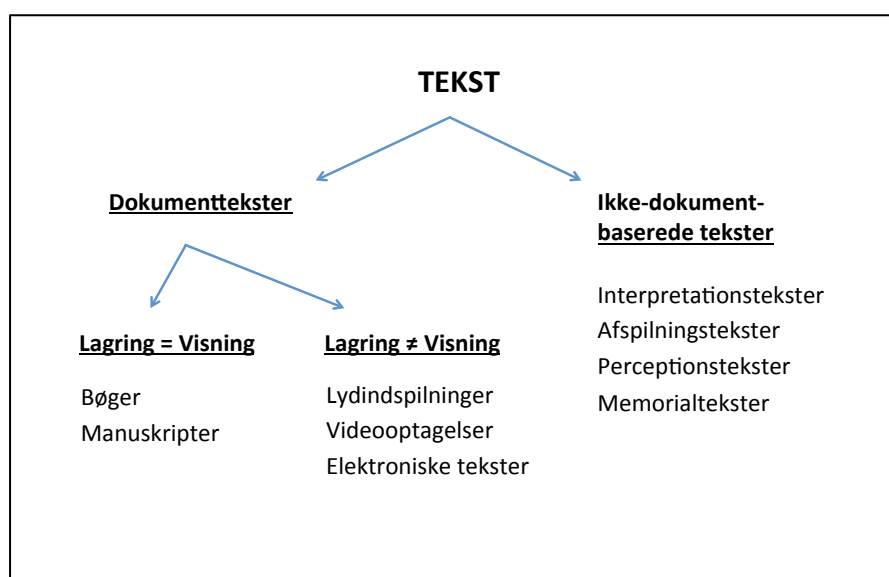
TEKST

Dokumenttekster

Lagring = Visning

Bøger
Manuskripter

Lagring ≠ Visning

Lydindspilninger
Videooptagelser
Elektroniske tekster

Ikke-dokumentbaserede tekster

Interpretationstekster
Afspilningstekster
Perceptionstekster
Memorialtekster